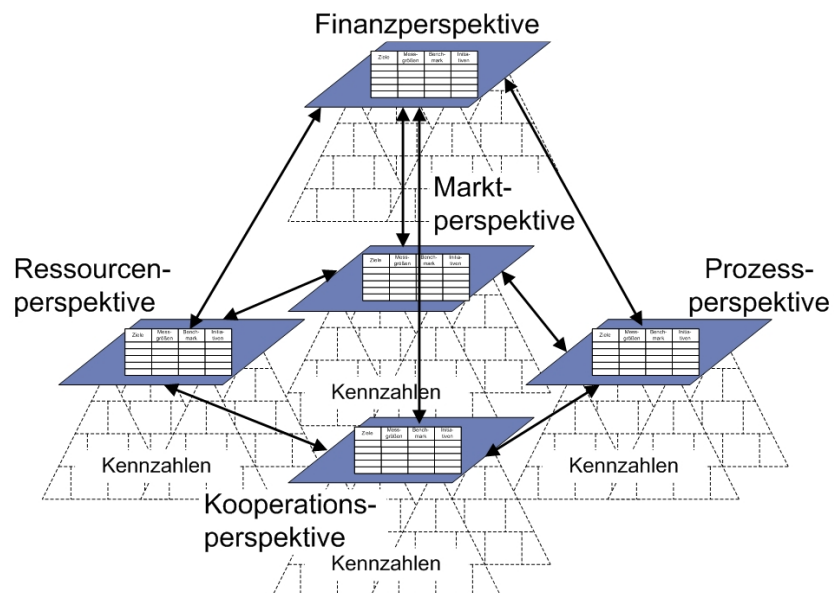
Finanzperspektive

| Ziele | Mess-größen | Bench-mark | Initia-tiven |
|---|---|---|---|

Markt-perspektive

| Ziele | Mess-größen | Bench-mark | Initia-tiven |
|---|---|---|---|

Ressourcen-perspektive

| Ziele | Mess-größen | Bench-mark | Initia-tiven |
|---|---|---|---|

Prozess-perspektive

| Ziele | Mess-größen | Bench-mark | Initia-tiven |
|---|---|---|---|

Kennzahlen

| Ziele | Mess-größen | Bench-mark | Initia-tiven |
|---|---|---|---|

Kennzahlen

Kennzahlen

Kooperations-perspektive

Kennzahlen